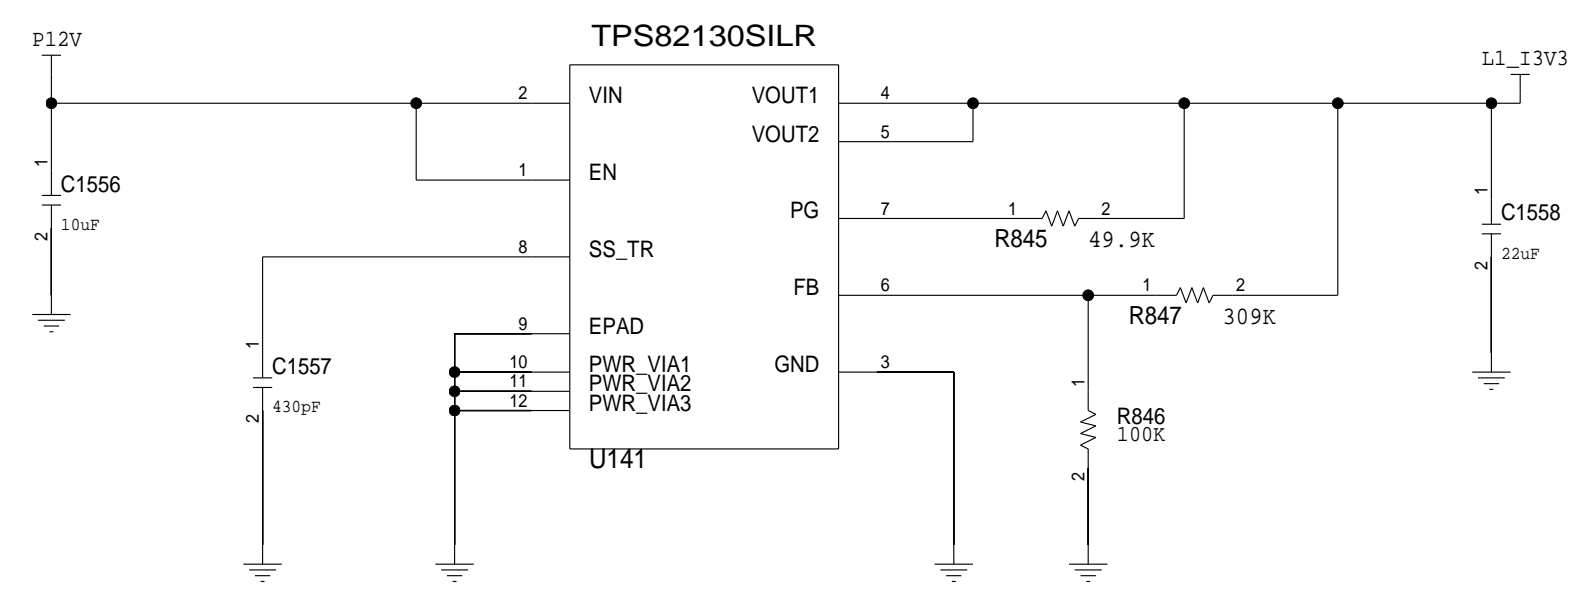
P12V

TPS82130SILR

L1_I3V3

1
C1556
2
10uF

2 VIN
1 EN
8 SS_TR
9 EPAD
10 PWR_VIA1
11 PWR_VIA2
12 PWR_VIA3

VOUT1 4
VOUT2 5
PG 7
FB 6
GND 3

U141

1 R845 2
49.9K

1 R847 2
309K

1
R846
100K
2

1
C1557
2
430pF

1
C1558
2
22uF